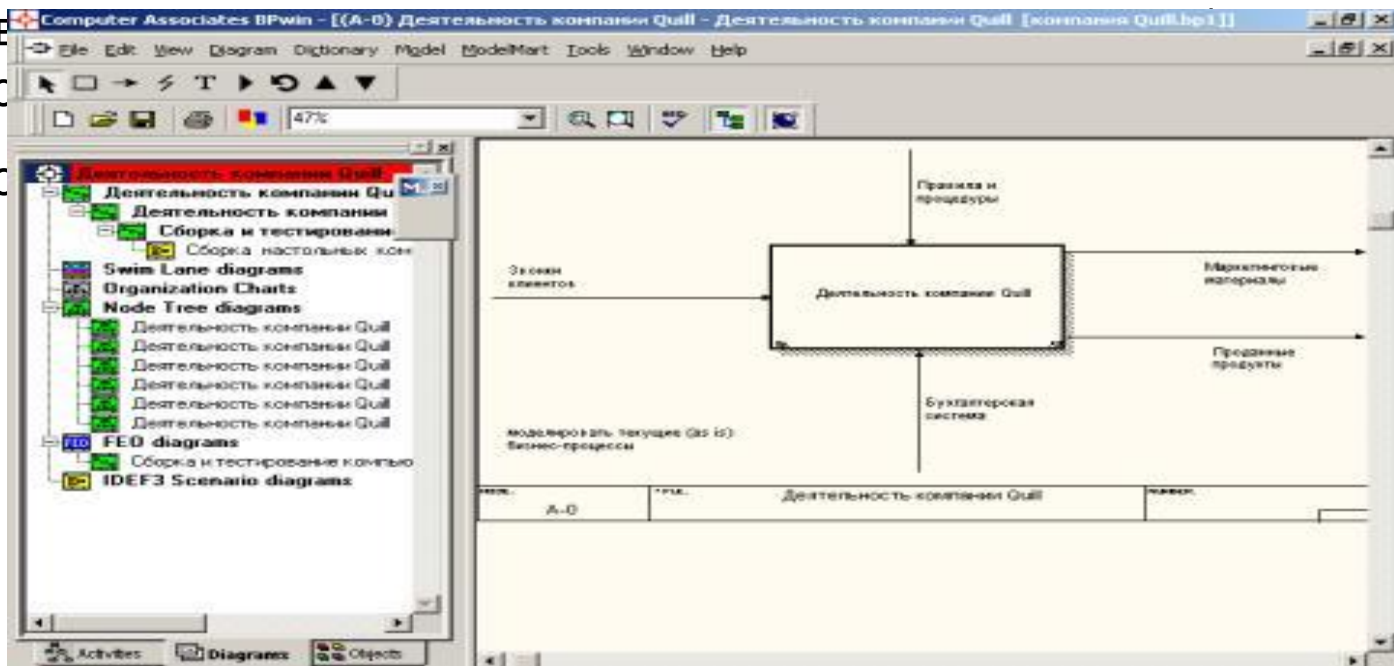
Computer Associates BPwin - [(A-0) Деятельность компании Quill - Деятельность компании Quill [компания Quill.bp1]]

File Edit View Diagram Dictionary Model ModelMart Tools Window Help

47%

Деятельность компании Quill
Деятельность компании Qu
Деятельность компании
Сборка и тестировани
Сборка настольных ком
Swim Lane diagrams
Organization Charts
Node Tree diagrams
Деятельность компании Quill
Деятельность компании Quill
Деятельность компании Quill
Деятельность компании Quill
Деятельность компании Quill
Деятельность компании Quill
FEO diagrams
Сборка и тестирование компью
IDEF3 Scenario diagrams

Activities Diagrams Objects

Правила и процедуры

Звонки клиентов

Деятельность компании Quill

Маркетинговые материалы

Проданные продукты

Бухгалтерская система

моделировать текущие (as is) бизнес-процессы

NODE: A-0 TITLE: Деятельность компании Quill NUMBER: